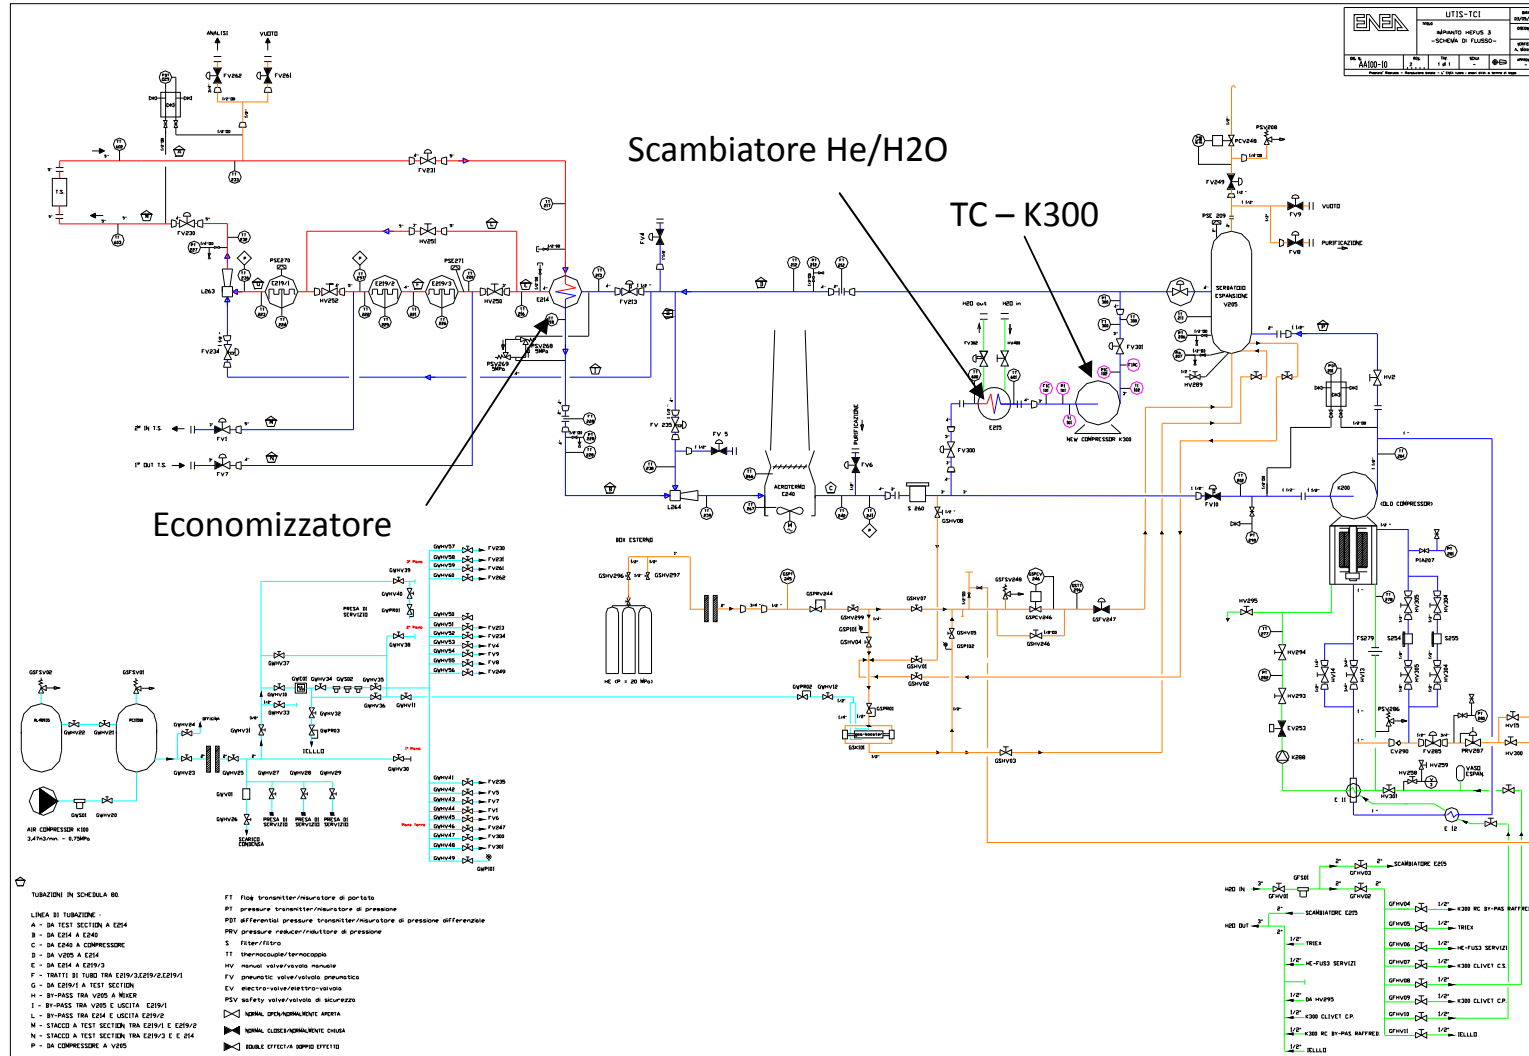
Scambiatore He/H2O

TC – K300

Economizzatore

ENEA

UTIS-TCI

IMPIANTO HEFUS 3 -SCHEMA DI FLUSSO-

AA100-10

ANALISI

VUOTO

FV262

FV261

FV231

FV230

FV251

FV234

L263

E219/1

E219/2

E219/3

HV252

HV250

E214

PSV268

PSV269

FV213

FV4

FV 235

FV 5

L264

AEROTERMO E240

PURIFICAZIONE

FV6

S 260

GSHV08

E215

FV300

FV301

H2O out

H2O in

NEW COMPRESSOR K300

SERBATOIO ESPANSIONE V205

PCV248

PSV208

FV249

FV9

VUOTO

FV8

PURIFICAZIONE

HV289

HV2

FV10

K200

OLD COMPRESSOR

PIA207

2° IN T.S.

1° OUT T.S.

FV1

FV7

BOX ESTERNO

GSHV296

GSHV297

HE (P = 20 MPa)

GSFV248

GSPCV246

GSFV247

GSHV03

AIR COMPRESSOR K100

GSFSV02

GSFSV01

PRESA DI SERVIZIO

SCARICO CONDENSA

ICLLLO

HV295

HV294

HV293

CV253

K288

FS279

S254

S255

PSV206

CV290

FV265

PRV287

HV259

HV258

HV301

VASO ESPAN.

HV15

HV300

E 11

E 12

SCAMBIATORE E215

SCAMBIATORE E215

H2O IN

H2O OUT

TRIEX

HE-FUS3 SERVIZI

DA HV295

K300 CLIVET CP.

K300 RC BY-PAS RAFFREDD

K300 RC BY-PAS RAFFRED

HE-FUS3 SERVIZI

K300 CLIVET C.S.

K300 CLIVET CP.

ICLLLO

TUBAZIONI IN SCHEDULA 80.

LINEA DI TUBAZIONE -
A - DA TEST SECTION A E214
B - DA E214 A E240
C - DA E240 A COMPRESSORE
D - DA V205 A E214
E - DA E214 A E219/3
F - TRATTI DI TUBO TRA E219/3,E219/2,E219/1
G - DA E219/1 A TEST SECTION
H - BY-PASS TRA V205 A MIXER
I - BY-PASS TRA V205 E USCITA E219/1
L - BY-PASS TRA E214 E USCITA E219/2
M - STACCO A TEST SECTION TRA E219/1 E E219/2
N - STACCO A TEST SECTION TRA E219/3 E E 214
P - DA COMPRESSORE A V205

FT flow transmitter/misuratore di portata
PT pressure transmitter/misuratore di pressione
PDT differential pressure transmitter/misuratore di pressione differenziale
PRV pressure reducer/riduttore di pressione
S filter/filtro
TT thermocouple/termocoppia
HV manual valve/valvola manuale
FV pneumatic valve/valvola pneumatica
EV electro-valve/elettro-valvola
PSV safety valve/valvola di sicurezza
NORMAL OPEN/NORMALMENTE APERTA
NORMAL CLOSED/NORMALMENTE CHIUSA
DOUBLE EFFECT/A DOPPIO EFFETTO